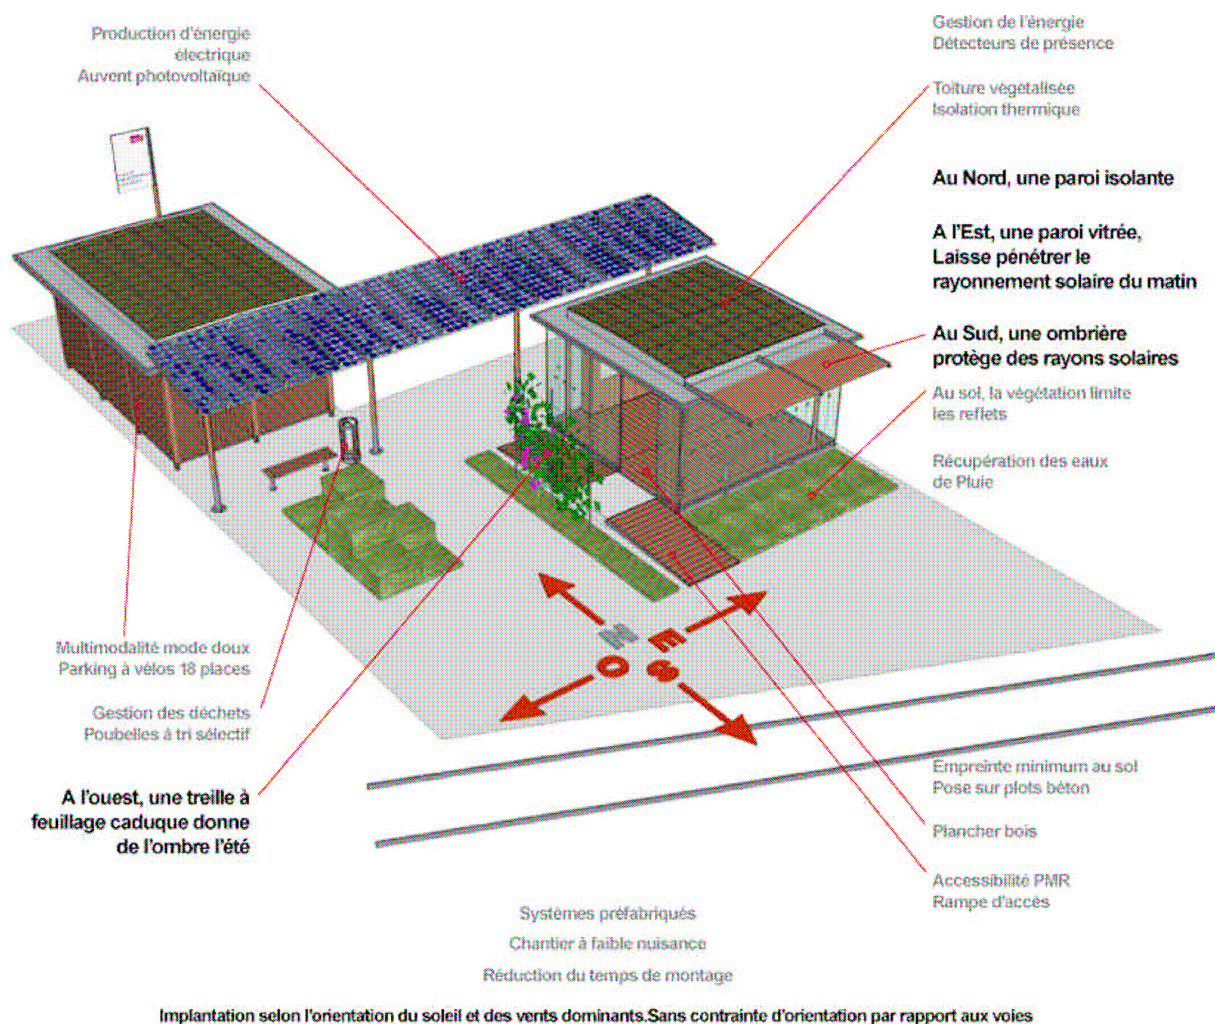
Production d'énergie électrique
Auvent photovoltaïque

Gestion de l'énergie
Détecteurs de présence

Toiture végétalisée
Isolation thermique

Au Nord, une paroi isolante

A l'Est, une paroi vitrée, Laisse pénétrer le rayonnement solaire du matin

Au Sud, une ombrière protège des rayons solaires

Au sol, la végétation limite les reflets

Récupération des eaux de Pluie

N
E
O
S

Multimodalité mode doux
Parking à vélos 18 places

Gestion des déchets
Poubelles à tri sélectif

A l'ouest, une treille à feuillage caduque donne de l'ombre l'été

Empreinte minimum au sol
Pose sur plots béton

Plancher bois

Accessibilité PMR
Rampe d'accès

Systèmes préfabriqués
Chantier à faible nuisance
Réduction du temps de montage

Implantation selon l'orientation du soleil et des vents dominants.Sans contrainte d'orientation par rapport aux voies